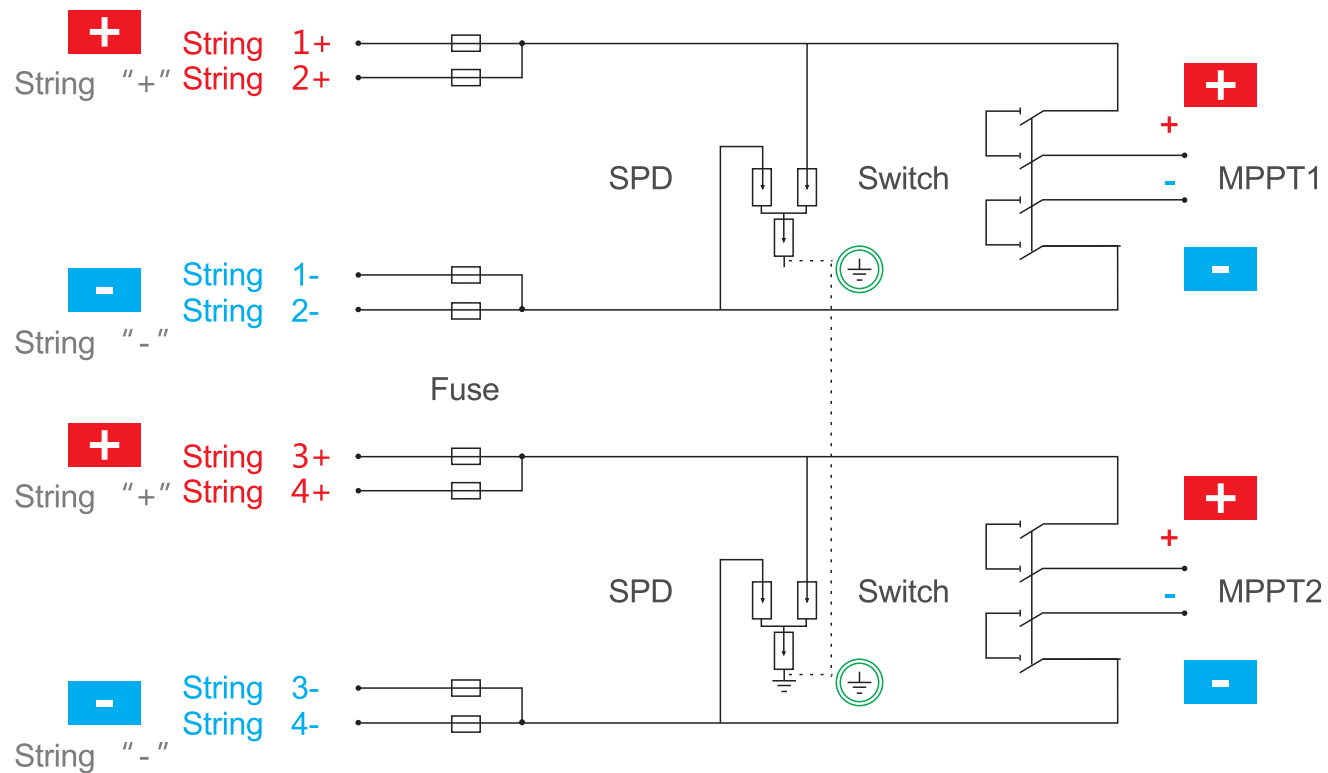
+
String "+"
String 1+
String 2+

SPD

Switch

+

+
-
MPPT1

-

-
String "-"
String 1-
String 2-

Fuse

+
String "+"
String 3+
String 4+

SPD

Switch

+

+
-
MPPT2

-

-
String "-"
String 3-
String 4-